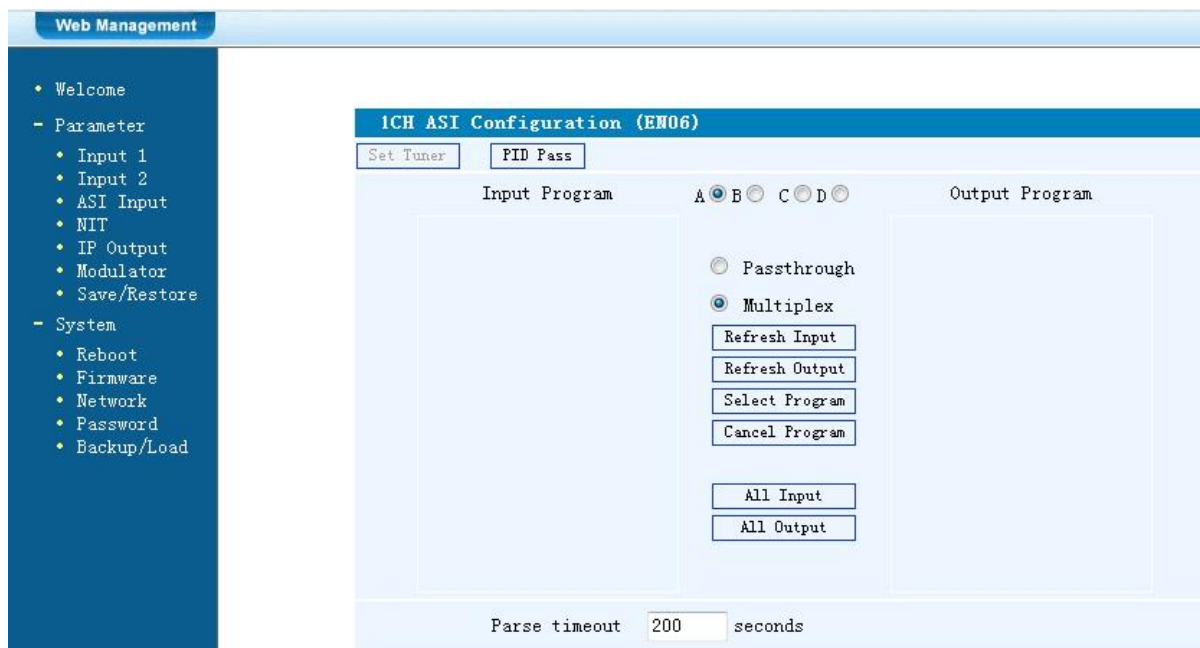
Web Management

• Welcome
- Parameter
• Input 1
• Input 2
• ASI Input
• NIT
• IP Output
• Modulator
• Save/Restore
- System
• Reboot
• Firmware
• Network
• Password
• Backup/Load

1CH ASI Configuration (EN06)

Set Tuner
PID Pass

Input Program
A B C D
Output Program

Passthrough
Multiplex
Refresh Input
Refresh Output
Select Program
Cancel Program

All Input
All Output

Parse timeout 200 seconds